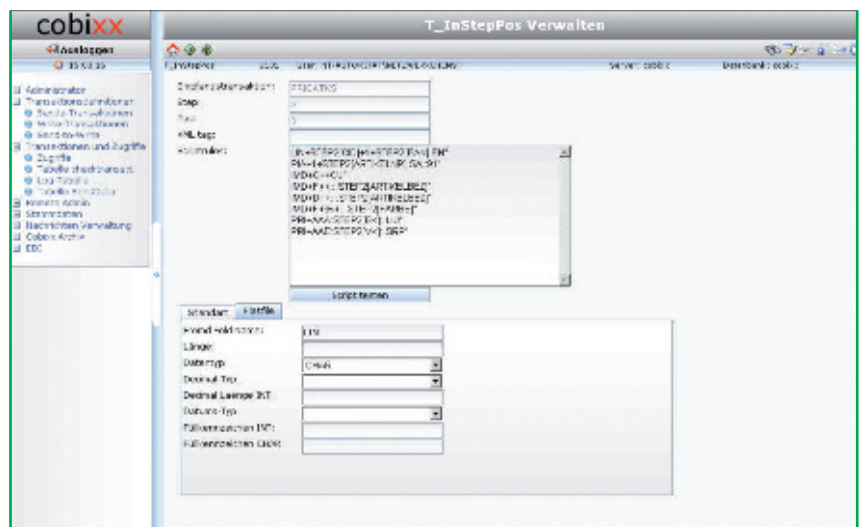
cobixx

Abmelden

15:03:15

T_InStepPos Verwalten

T_InStepPos

Server: cobixx

Datenbank: cobixx

Administrator
Transaktionsdefinitionen
Transaktionen und Zugriffe
Zugriffe
Tabelle direkt verwalt
Remote Admin
Statistiken
Nachrichten Verwaltung
Cobixx Archiv
EDC

Direktverarbeitung:
Step:
Pos:
XML tag:
Formeln:

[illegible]

Script testen

Standard
Flatfile

Fremd-Feldname:
Länge:
Datentyp:
CHAR
Dezimal Typ:
Dezimal Laenge INT:
Datums-Typ:
Füllzeichen INT:
Füllzeichen CHAR: